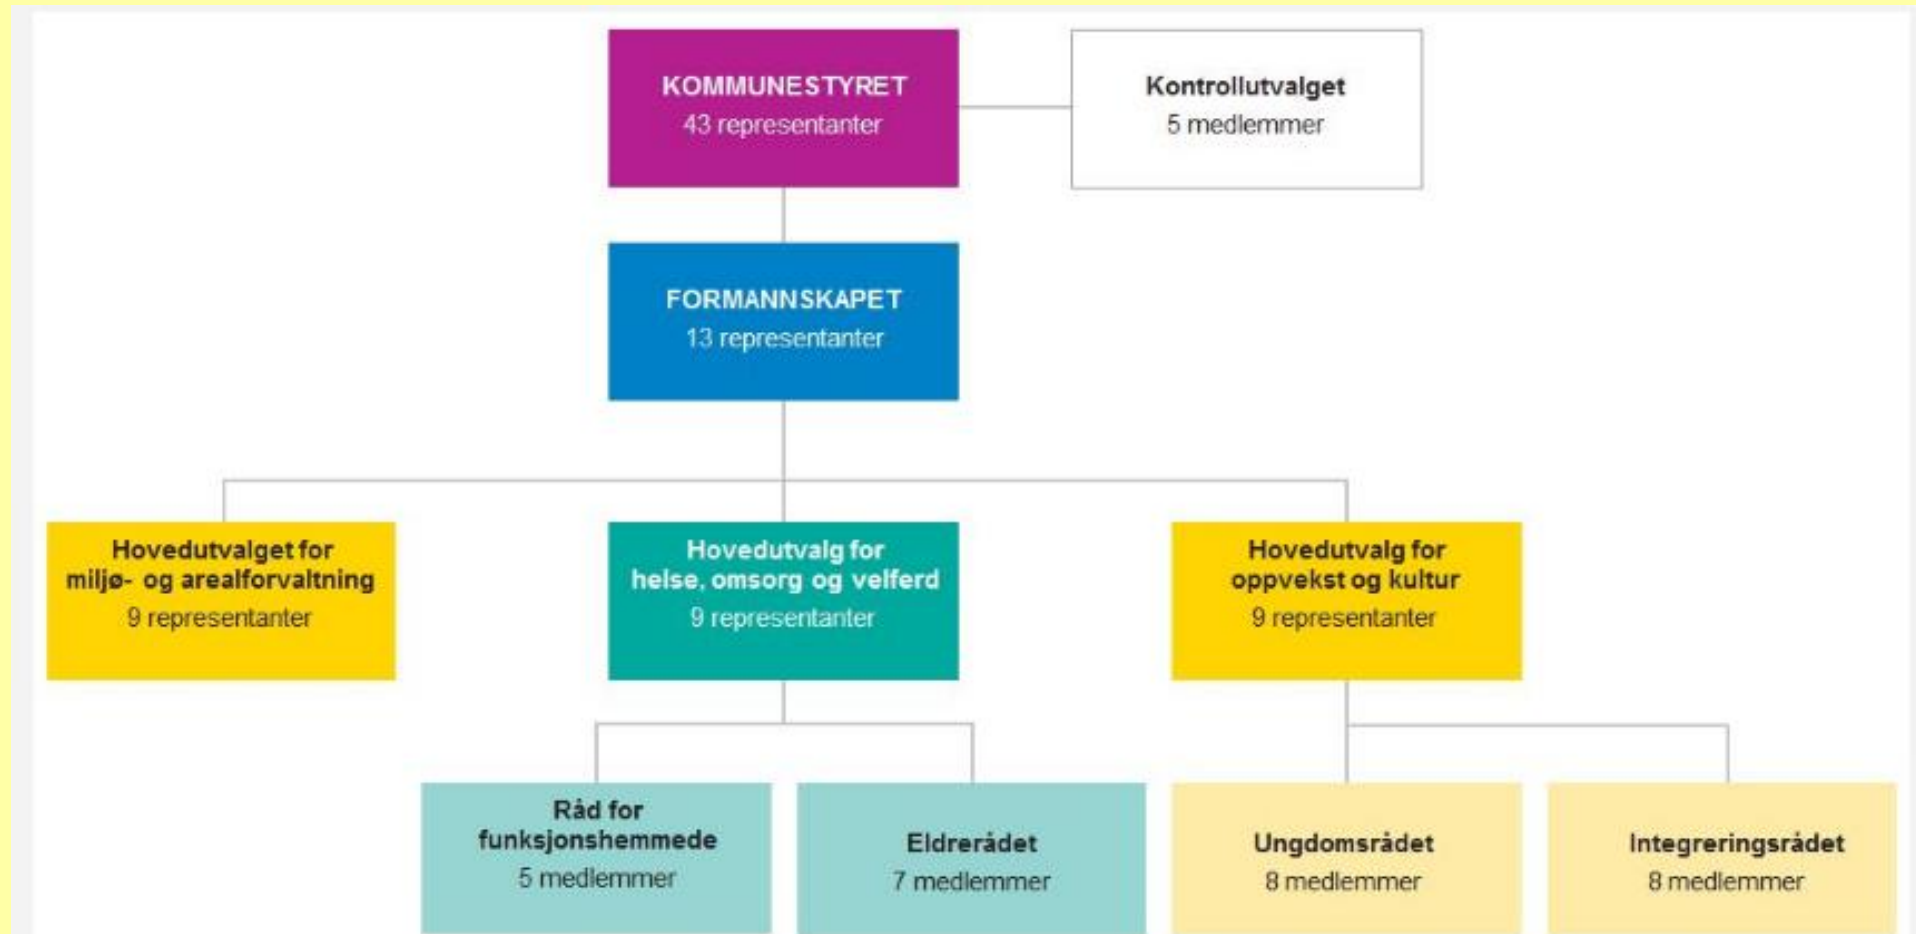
KOMMUNESTYRET
43 representanter

Kontrollutvalget
5 medlemmer

FORMANNSKAPET
13 representanter

Hovedutvalget for miljø- og arealforvaltning
9 representanter

Hovedutvalg for helse, omsorg og velferd
9 representanter

Hovedutvalg for oppvekst og kultur
9 representanter

Råd for funksjonshemmede
5 medlemmer

Eldrerådet
7 medlemmer

Ungdomsrådet
8 medlemmer

Integreringsrådet
8 medlemmer